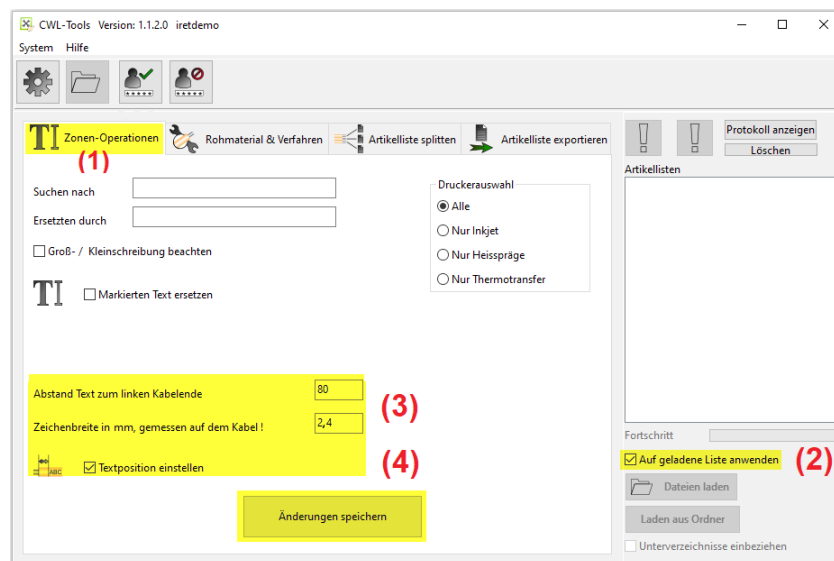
CWL-Tools Version: 1.1.2.0 iretdemo

System Hilfe

Zonen-Operationen
(1)
Rohmaterial & Verfahren
Artikelliste splitten
Artikelliste exportieren

Suchen nach

Ersetzten durch

Groß- / Kleinschreibung beachten

Markierten Text ersetzen

Druckerauswahl
Alle
Nur Inkjet
Nur Heisspräge
Nur Thermotransfer

Abstand Text zum linken Kabelende 80

Zeichenbreite in mm, gemessen auf dem Kabel ! 2,4

(3)

ABC

Textposition einstellen

(4)

Änderungen speichern

Protokoll anzeigen
Löschen

Artikellisten

Fortschritt

Auf geladene Liste anwenden

(2)

Dateien laden

Laden aus Ordner

Unterverzeichnisse einbeziehen